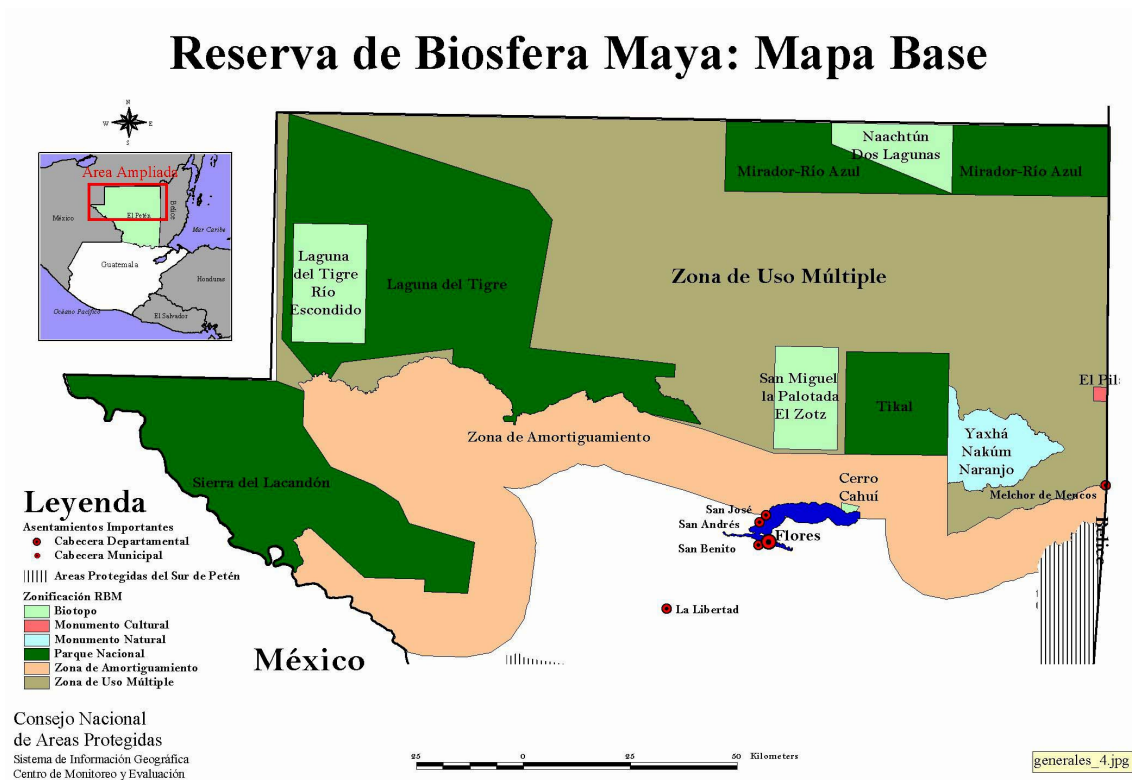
Reserva de Biosfera Maya: Mapa Base

N
W E
S

Area Ampliada
México
El Petén
Belice
Mar Caribe
Guatemala
Honduras
Océano Pacífico
El Salvador

Naachtún Dos Lagunas
Mirador-Río Azul
Mirador-Río Azul

Laguna del Tigre Río Escondido
Laguna del Tigre
Zona de Uso Múltiple

San Miguel la Palotada El Zotz
Tikal
El Pila
Yaxhá Nakúm Naranjo
Zona de Amortiguamiento
Sierra del Lacandón
Cerro Cahuí
Melchor de Mencos
San José
San Andrés
San Benito
Flores
Belice
La Libertad

Leyenda
Asentamientos Importantes
Cabecera Departamental
Cabecera Municipal
Areas Protegidas del Sur de Petén
Zonificación RBM
Biotopo
Monumento Cultural
Monumento Natural
Parque Nacional
Zona de Amortiguamiento
Zona de Uso Múltiple

México

Consejo Nacional de Areas Protegidas
Sistema de Información Geográfica
Centro de Monitoreo y Evaluación

25 0 25 50 Kilometers

generales_4.jpg